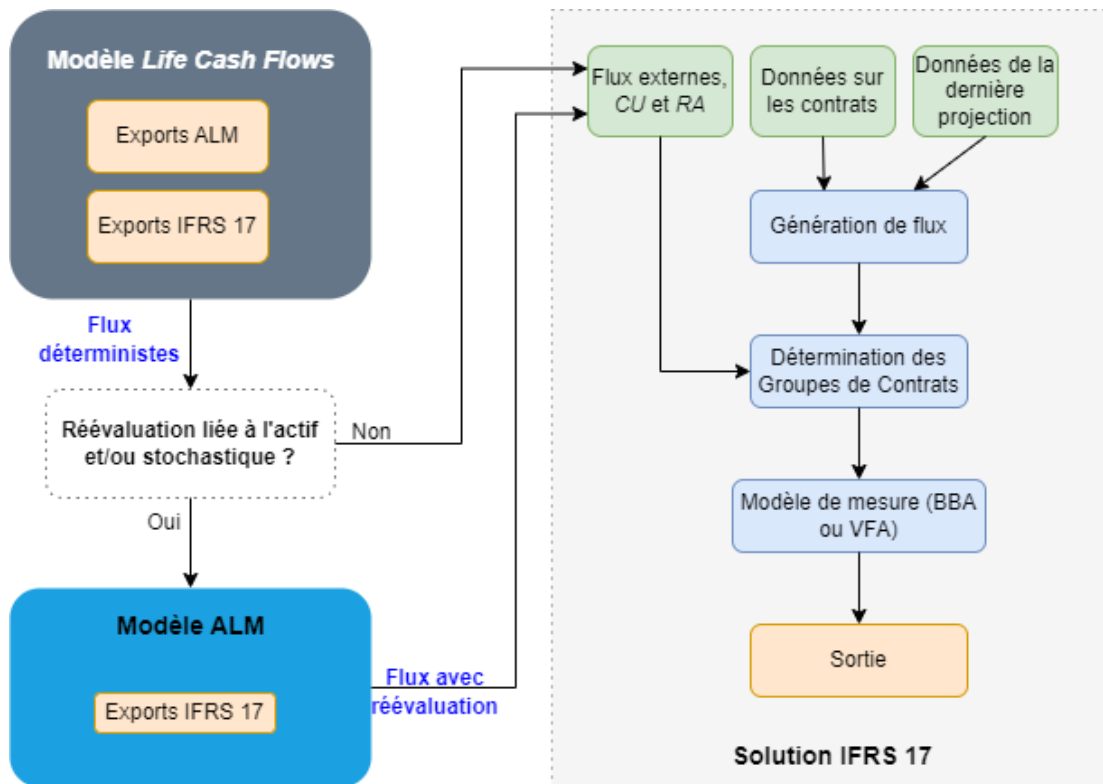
Modèle *Life Cash Flows*

Exports ALM

Exports IFRS 17

Flux déterministes

Réévaluation liée à l'actif et/ou stochastique ?

Non

Oui

Modèle ALM

Exports IFRS 17

Flux avec réévaluation

Flux externes, *CU* et *RA*

Données sur les contrats

Données de la dernière projection

Génération de flux

Détermination des Groupes de Contrats

Modèle de mesure (BBA ou VFA)

Sortie

Solution IFRS 17